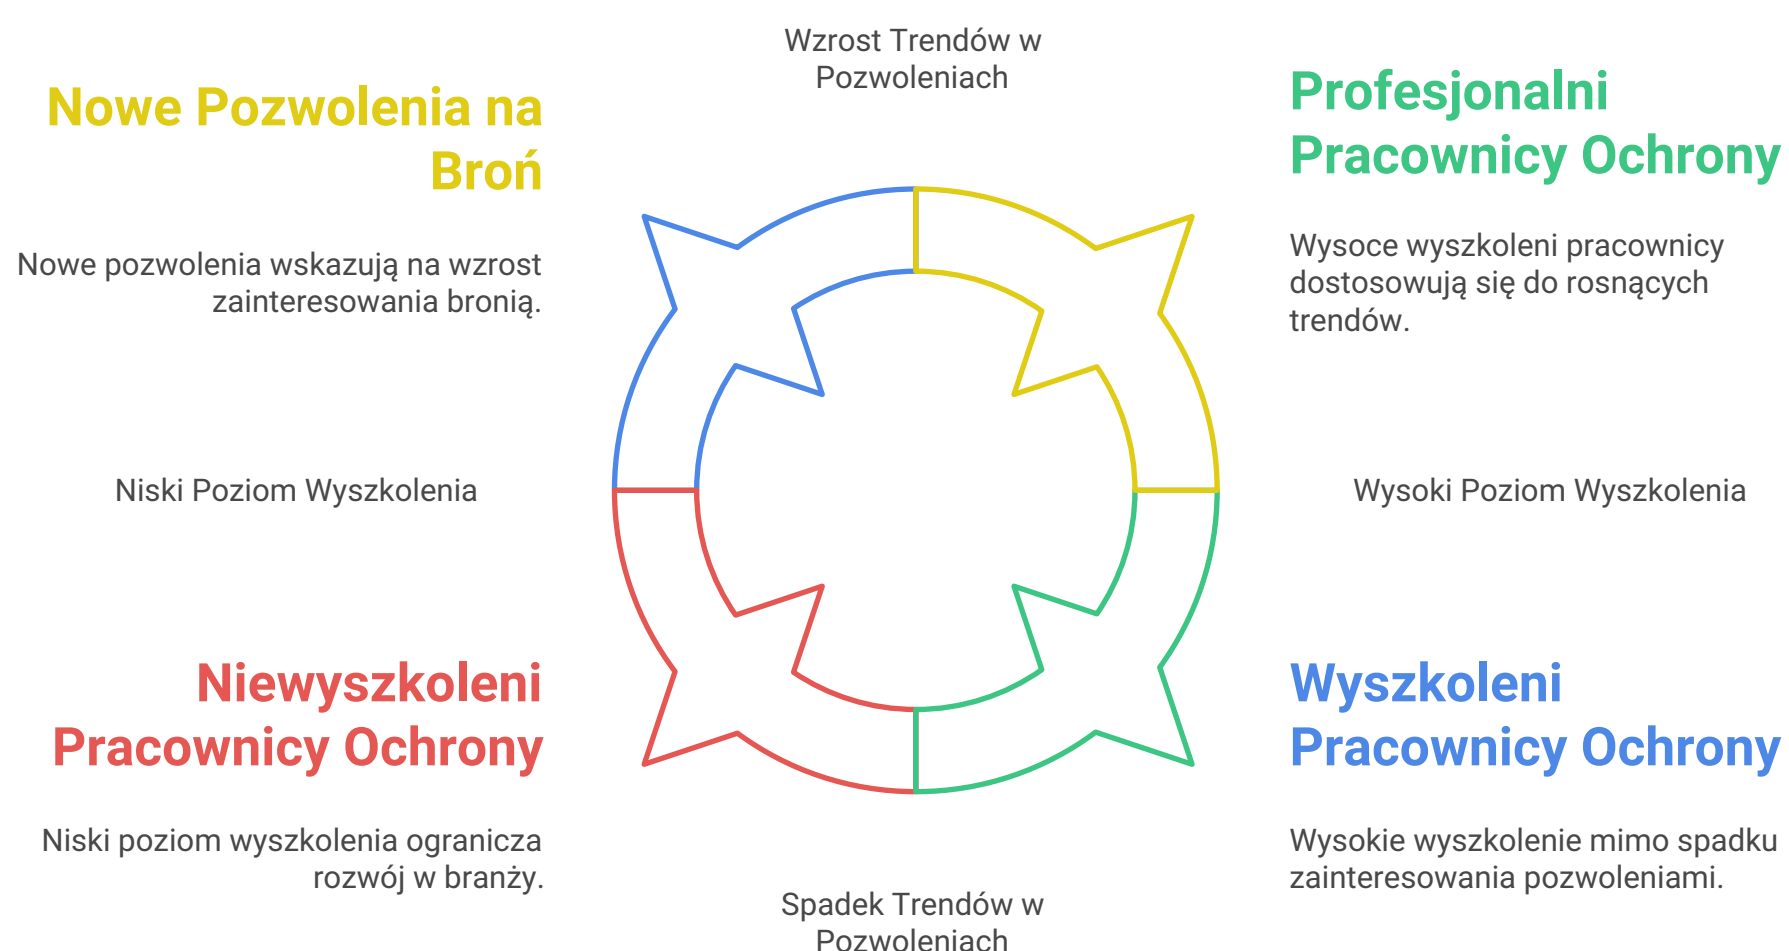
Wzrost Trendów w Pozwoleniach

Nowe Pozwolenia na Broń

Nowe pozwolenia wskazują na wzrost zainteresowania bronią.

Profesjonalni Pracownicy Ochrony

Wysoce wyszkoleni pracownicy dostosowują się do rosnących trendów.

Niski Poziom Wyszkolenia

Wysoki Poziom Wyszkolenia

Niewyszkoleni Pracownicy Ochrony

Niski poziom wyszkolenia ogranicza rozwój w branży.

Wyszkoleni Pracownicy Ochrony

Wysokie wyszkolenie mimo spadku zainteresowania pozwoleniami.

Spadek Trendów w Pozwoleniach